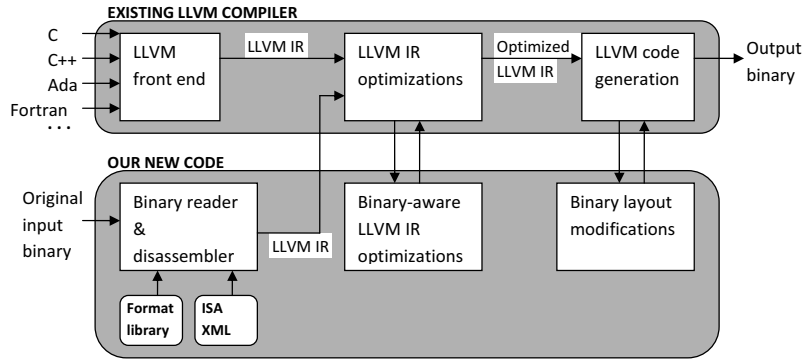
EXISTING LLVM COMPILER

C
C++
Ada
Fortran
. . .

LLVM front end

LLVM IR

LLVM IR optimizations

Optimized LLVM IR

LLVM code generation

Output binary

OUR NEW CODE

Original input binary

Binary reader & disassembler

LLVM IR

Binary-aware LLVM IR optimizations

Binary layout modifications

Format library

ISA XML